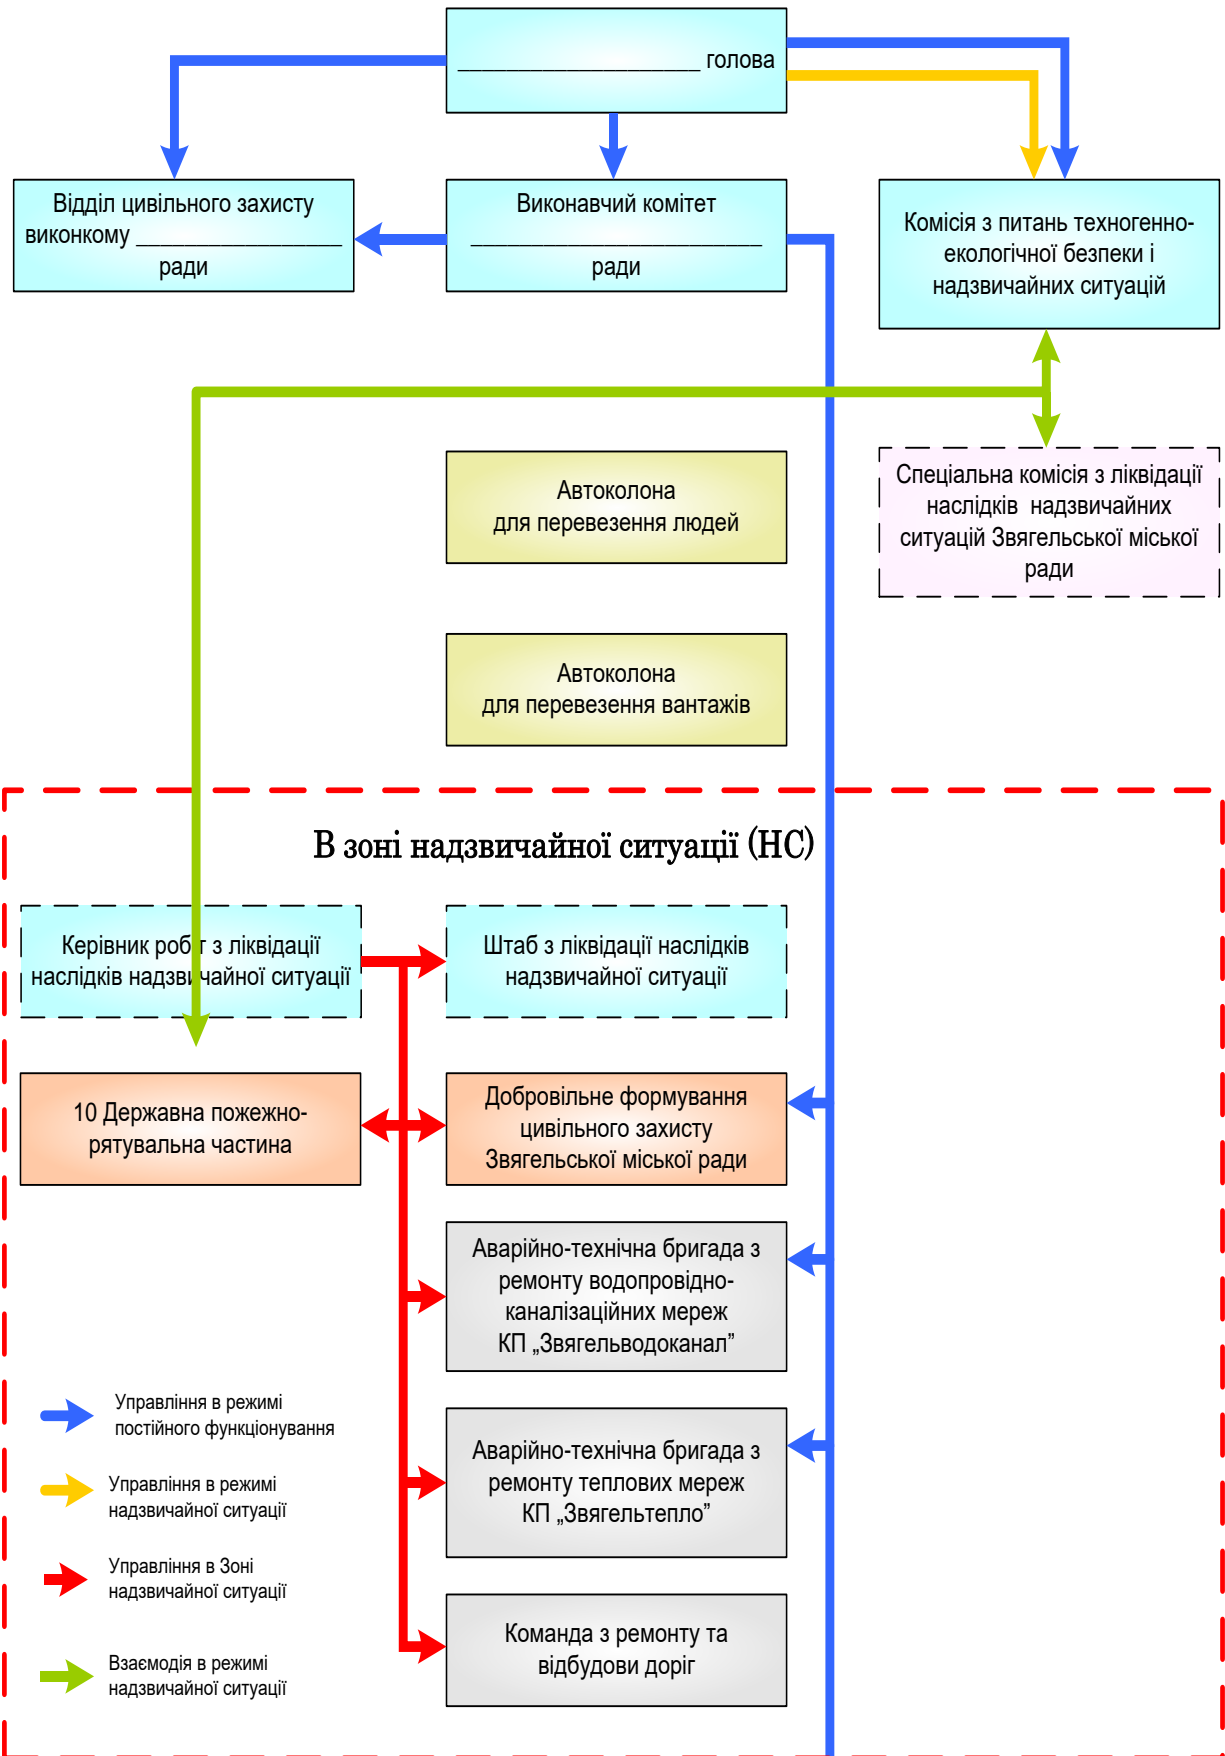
___________________ голова

Відділ цивільного захисту виконкому ________________ ради

Виконавчий комітет ________________________ ради

Комісія з питань техногенно-екологічної безпеки і надзвичайних ситуацій

Спеціальна комісія з ліквідації наслідків надзвичайних ситуацій Звягельської міської ради

Автоколона для перевезення людей

Автоколона для перевезення вантажів

В зоні надзвичайної ситуації (НС)

Керівник робіт з ліквідації наслідків надзвичайної ситуації

Штаб з ліквідації наслідків надзвичайної ситуації

10 Державна пожежно-рятувальна частина

Добровільне формування цивільного захисту Звягельської міської ради

Аварійно-технічна бригада з ремонту водопровідно-каналізаційних мереж КП „Звягельводоканал”

Аварійно-технічна бригада з ремонту теплових мереж КП „Звягельтепло”

Команда з ремонту та відбудови доріг

Управління в режимі постійного функціонування

Управління в режимі надзвичайної ситуації

Управління в Зоні надзвичайної ситуації

Взаємодія в режимі надзвичайної ситуації